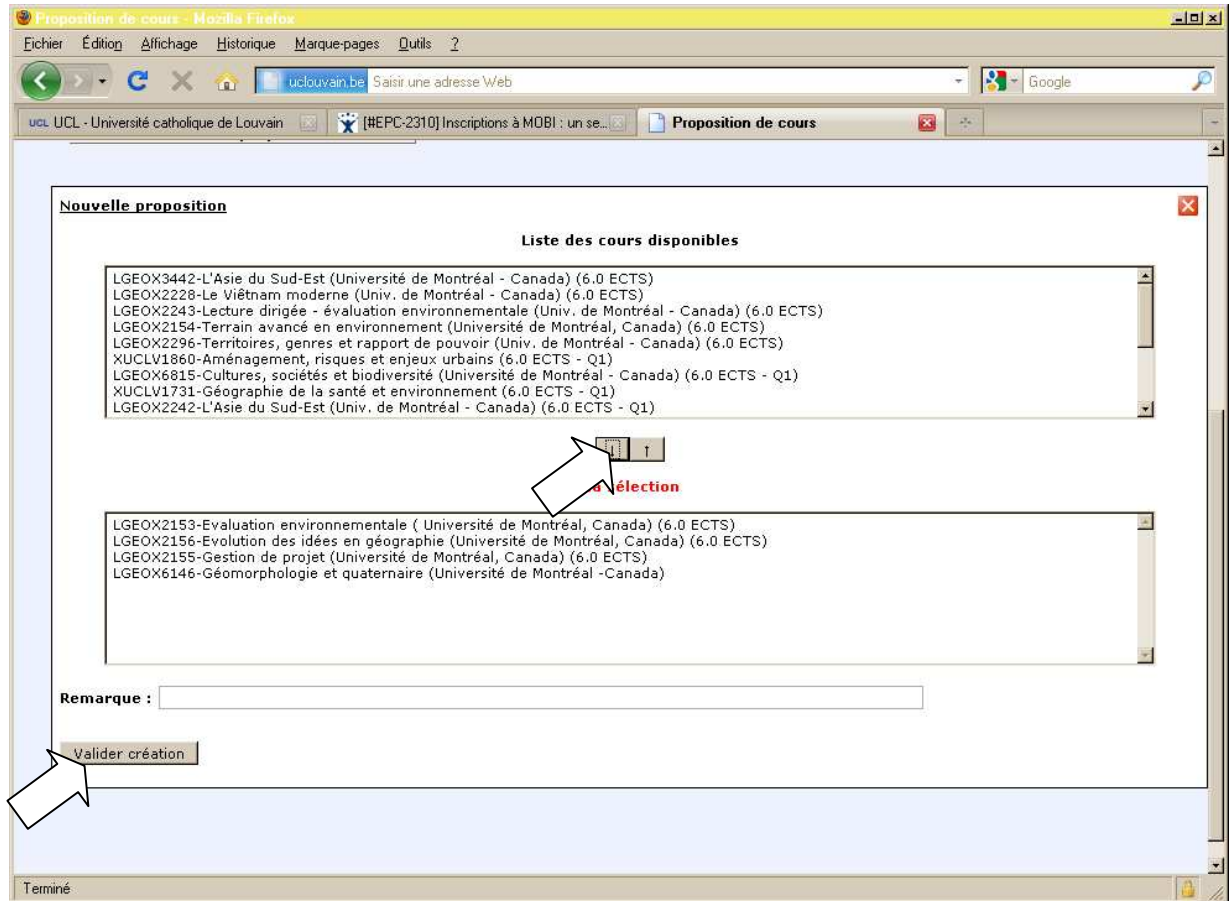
Proposition de cours - Mozilla Firefox

Fichier Édition Affichage Historique Marque-pages Outils ?

uclouvain.be Saisir une adresse Web

Google

UCL UCL - Université catholique de Louvain

[#EPC-2310] Inscriptions à MOBI : un se...

Proposition de cours

Nouvelle proposition

Liste des cours disponibles

LGEOX3442-L'Asie du Sud-Est (Université de Montréal - Canada) (6.0 ECTS)
LGEOX2228-Le Viêtnam moderne (Univ. de Montréal - Canada) (6.0 ECTS)
LGEOX2243-Lecture dirigée - évaluation environnementale (Univ. de Montréal - Canada) (6.0 ECTS)
LGEOX2154-Terrain avancé en environnement (Université de Montréal, Canada) (6.0 ECTS)
LGEOX2296-Territoires, genres et rapport de pouvoir (Univ. de Montréal - Canada) (6.0 ECTS)
XUCLV1860-Aménagement, risques et enjeux urbains (6.0 ECTS - Q1)
LGEOX6815-Cultures, sociétés et biodiversité (Université de Montréal - Canada) (6.0 ECTS - Q1)
XUCLV1731-Géographie de la santé et environnement (6.0 ECTS - Q1)
LGEOX2242-L'Asie du Sud-Est (Univ. de Montréal - Canada) (6.0 ECTS - Q1)

↓ ↑

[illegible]a sélection

LGEOX2153-Evaluation environnementale ( Université de Montréal, Canada) (6.0 ECTS)
LGEOX2156-Evolution des idées en géographie (Université de Montréal, Canada) (6.0 ECTS)
LGEOX2155-Gestion de projet (Université de Montréal, Canada) (6.0 ECTS)
LGEOX6146-Géomorphologie et quaternaire (Université de Montréal -Canada)

Remarque :

Valider création

Terminé